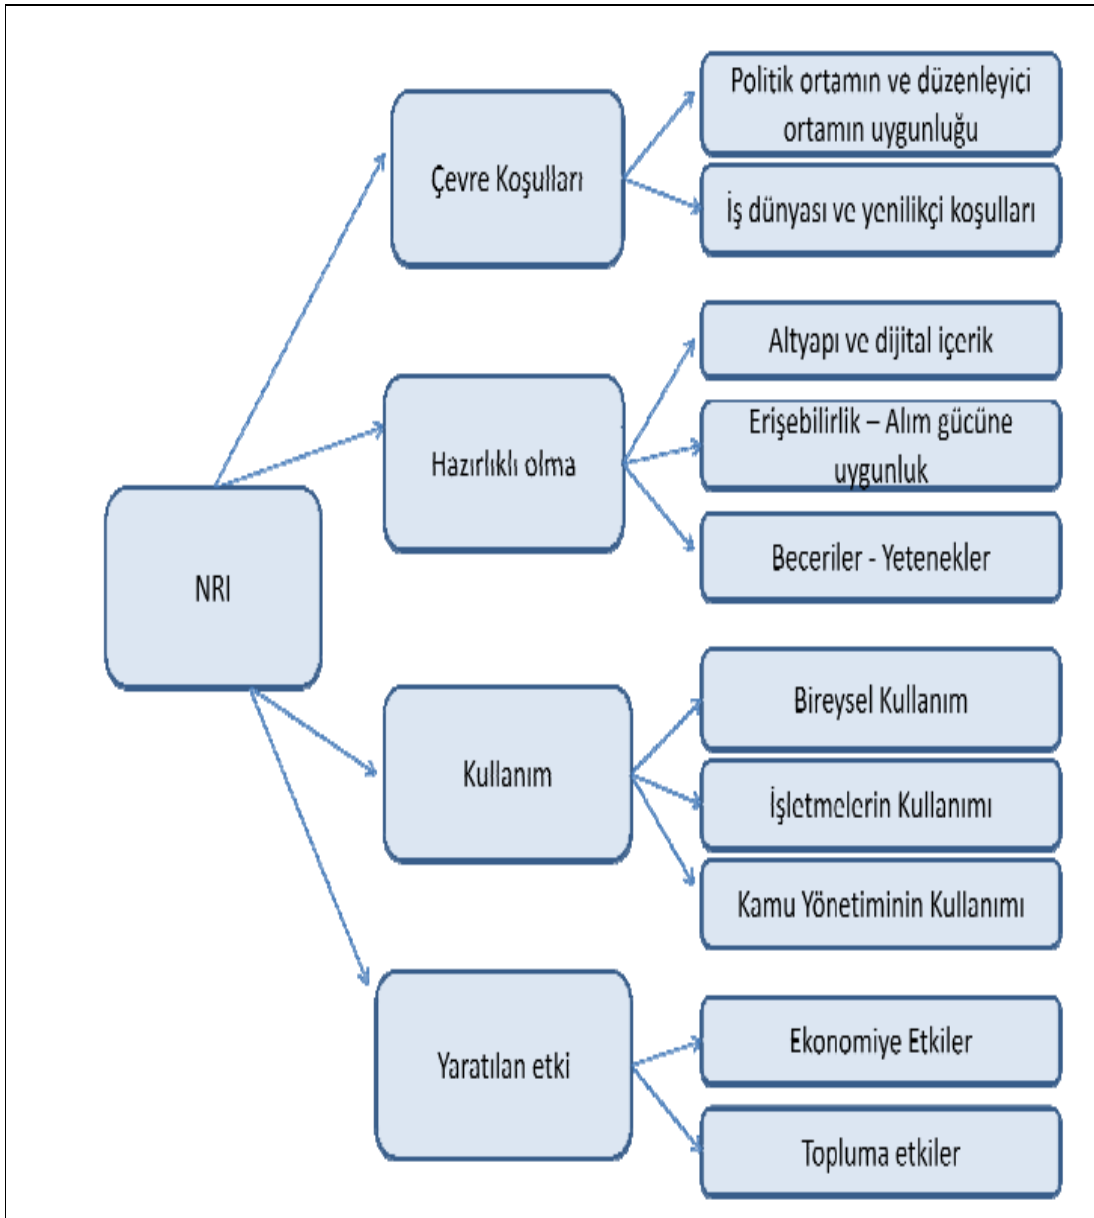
NRI

Çevre Koşulları

Politik ortamın ve düzenleyici ortamın uygunluğu

İş dünyası ve yenilikçi koşulları

Hazırlıklı olma

Altyapı ve dijital içerik

Erişebilirlik – Alım gücüne uygunluk

Beceriler - Yetenekler

Kullanım

Bireysel Kullanım

İşletmelerin Kullanımı

Kamu Yönetiminin Kullanımı

Yaratılan etki

Ekonomiye Etkiler

Topluma etkiler